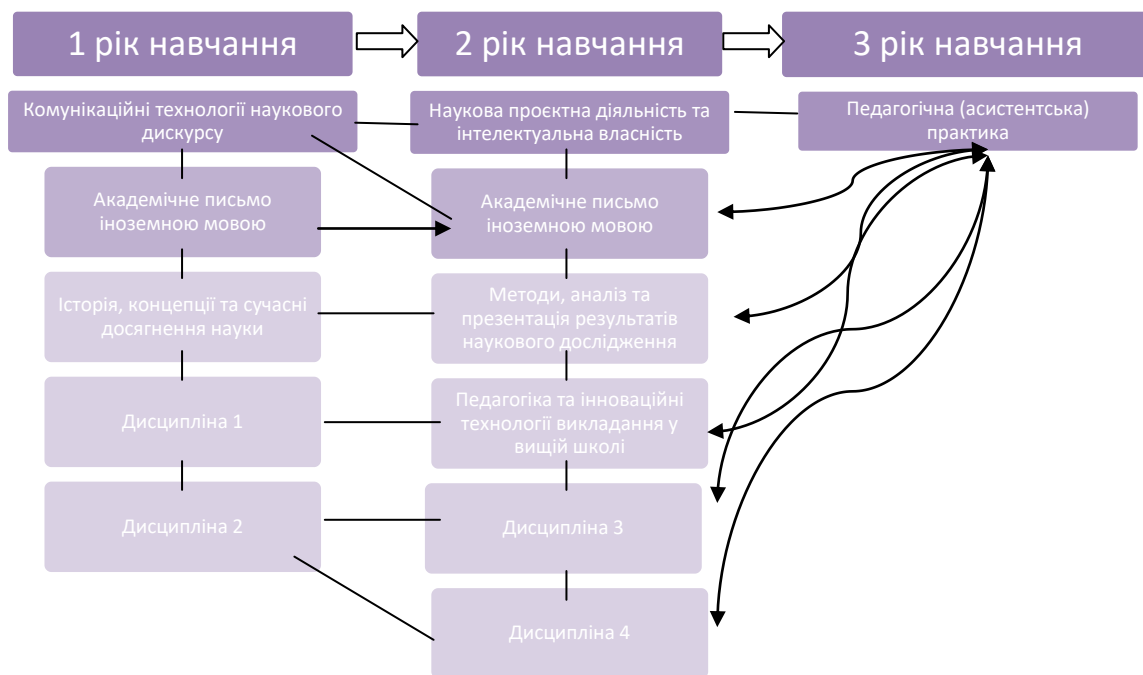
1 рік навчання

2 рік навчання

3 рік навчання

Комунікаційні технології наукового дискурсу

Академічне письмо іноземною мовою

Історія, концепції та сучасні досягнення науки

Дисципліна 1

Дисципліна 2

Наукова проєктна діяльність та інтелектуальна власність

Академічне письмо іноземною мовою

Методи, аналіз та презентація результатів наукового дослідження

Педагогіка та інноваційні технології викладання у вищій школі

Дисципліна 3

Дисципліна 4

Педагогічна (асистентська) практика